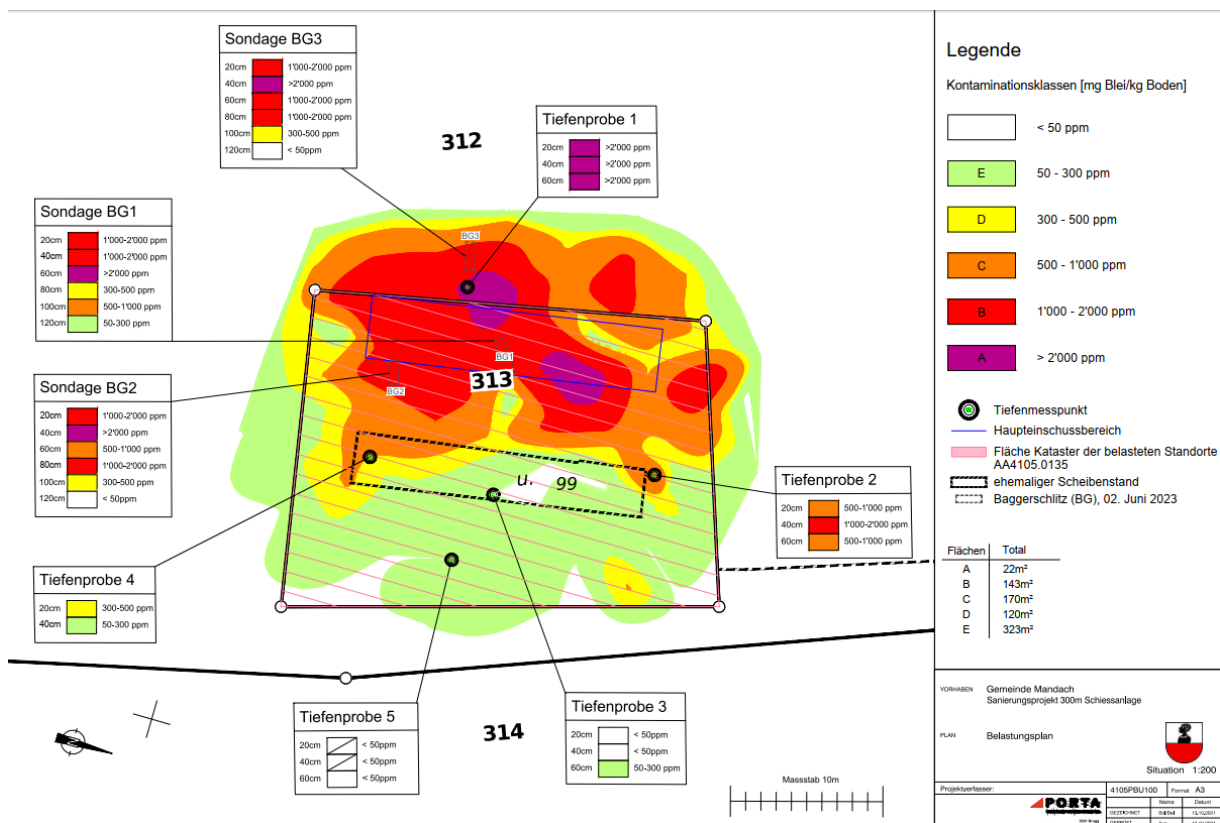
Sondage BG3

| | | |
|---|---|---|
| 20cm | | 1'000-2'000 ppm |
| 40cm | | >2'000 ppm |
| 60cm | | 1'000-2'000 ppm |
| 80cm | | 1'000-2'000 ppm |
| 100cm | | 300-500 ppm |
| 120cm | | < 50ppm |

312

Tiefenprobe 1

| | | |
|---|---|---|
| 20cm | | >2'000 ppm |
| 40cm | | >2'000 ppm |
| 60cm | | >2'000 ppm |

Sondage BG1

| | | |
|---|---|---|
| 20cm | | 1'000-2'000 ppm |
| 40cm | | 1'000-2'000 ppm |
| 60cm | | >2'000 ppm |
| 80cm | | 300-500 ppm |
| 100cm | | 500-1'000 ppm |
| 120cm | | 50-300 ppm |

BG3

BG1

313

Sondage BG2

BG2

| | | |
|---|---|---|
| 20cm | | 1'000-2'000 ppm |
| 40cm | | >2'000 ppm |
| 60cm | | 500-1'000 ppm |
| 80cm | | 1'000-2'000 ppm |
| 100cm | | 300-500 ppm |
| 120cm | | < 50ppm |

u. 99

Tiefenprobe 2

| | | |
|---|---|---|
| 20cm | | 500-1'000 ppm |
| 40cm | | 1'000-2'000 ppm |
| 60cm | | 500-1'000 ppm |

Tiefenprobe 4

| | | |
|---|---|---|
| 20cm | | 300-500 ppm |
| 40cm | | 50-300 ppm |

Tiefenprobe 5

| | | |
|---|---|---|
| 20cm | | < 50ppm |
| 40cm | | < 50ppm |
| 60cm | | < 50ppm |

314

Tiefenprobe 3

| | | |
|---|---|---|
| 20cm | | < 50ppm |
| 40cm | | < 50ppm |
| 60cm | | 50-300 ppm |

Massstab 10m

Legende

Kontaminationsklassen [mg Blei/kg Boden]

< 50 ppm

E 50 - 300 ppm

D 300 - 500 ppm

C 500 - 1'000 ppm

B 1'000 - 2'000 ppm

A > 2'000 ppm

Tiefenmesspunkt

Haupteinschussbereich

Fläche Kataster der belasteten Standorte AA4105.0135

ehemaliger Scheibenstand

Baggerschlitz (BG), 02. Juni 2023

| Flächen | Total |
|---|---|
| A | 22m² |
| B | 143m² |
| C | 170m² |
| D | 120m² |
| E | 323m² |

VORHABEN Gemeinde Mandach
Sanierungsprojekt 300m Schiessanlage

PLAN Belastungsplan

Situation 1:200

Projektverfasser:

4105PBU100 Format A3

Name Datum

PORTA

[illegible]